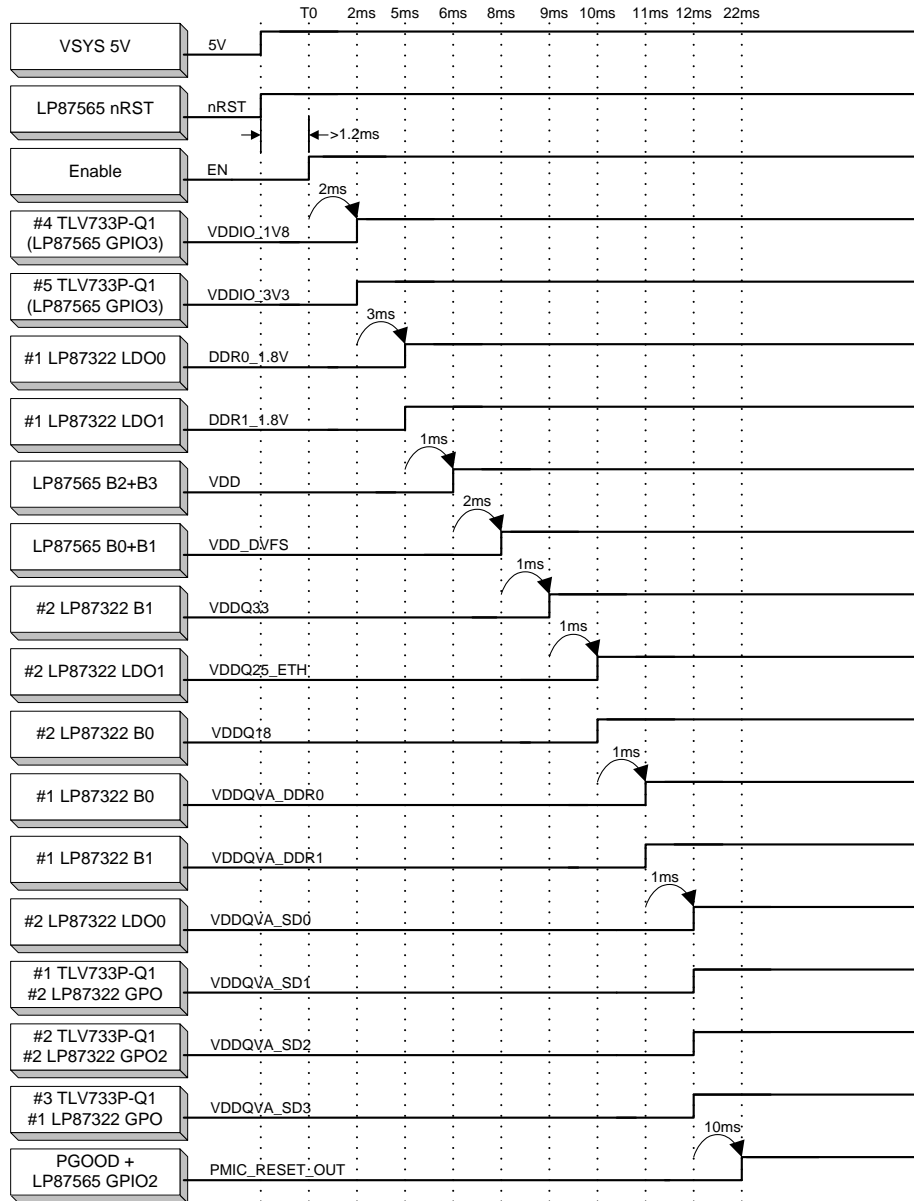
T0 2ms 5ms 6ms 8ms 9ms 10ms 11ms 12ms 22ms

VSYS 5V
5V

LP87565 nRST
nRST
>1.2ms

Enable
EN
2ms

#4 TLV733P-Q1 (LP87565 GPIO3)
VDDIO_1V8

#5 TLV733P-Q1 (LP87565 GPIO3)
VDDIO_3V3
3ms

#1 LP87322 LDO0
DDR0_1.8V

#1 LP87322 LDO1
DDR1_1.8V
1ms

LP87565 B2+B3
VDD
2ms

LP87565 B0+B1
VDD_DVFS
1ms

#2 LP87322 B1
VDDQ33
1ms

#2 LP87322 LDO1
VDDQ25_ETH

#2 LP87322 B0
VDDQ18
1ms

#1 LP87322 B0
VDDQVA_DDR0

#1 LP87322 B1
VDDQVA_DDR1
1ms

#2 LP87322 LDO0
VDDQVA_SD0

#1 TLV733P-Q1 #2 LP87322 GPO
VDDQVA_SD1

#2 TLV733P-Q1 #2 LP87322 GPO2
VDDQVA_SD2

#3 TLV733P-Q1 #1 LP87322 GPO
VDDQVA_SD3
10ms

PGOOD + LP87565 GPIO2
PMIC_RESET_OUT